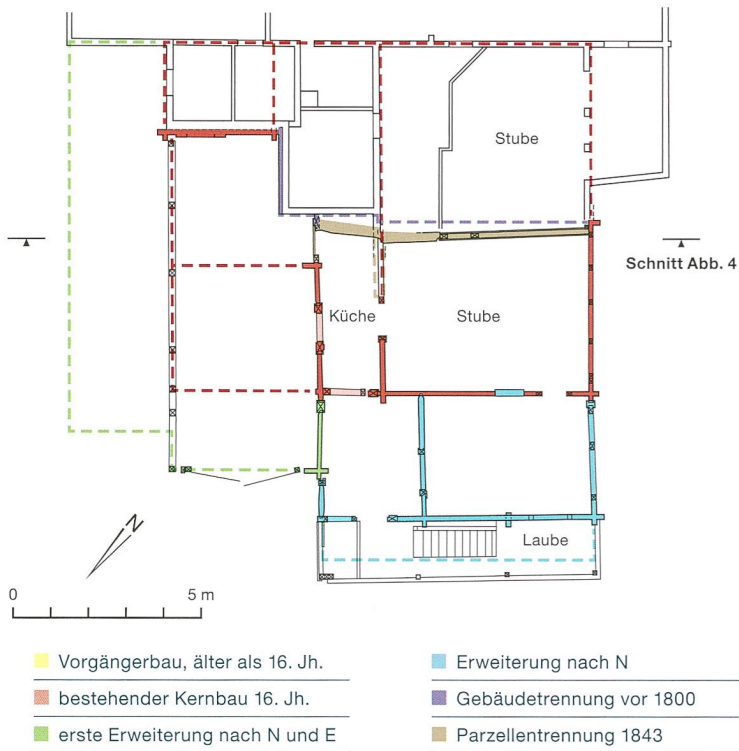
Stube

Schnitt Abb. 4

Küche

Stube

Laube

N

0

5 m

Vorgängerbau, älter als 16. Jh.

bestehender Kernbau 16. Jh.

erste Erweiterung nach N und E

Erweiterung nach N

Gebäudetrennung vor 1800

Parzellentrennung 1843